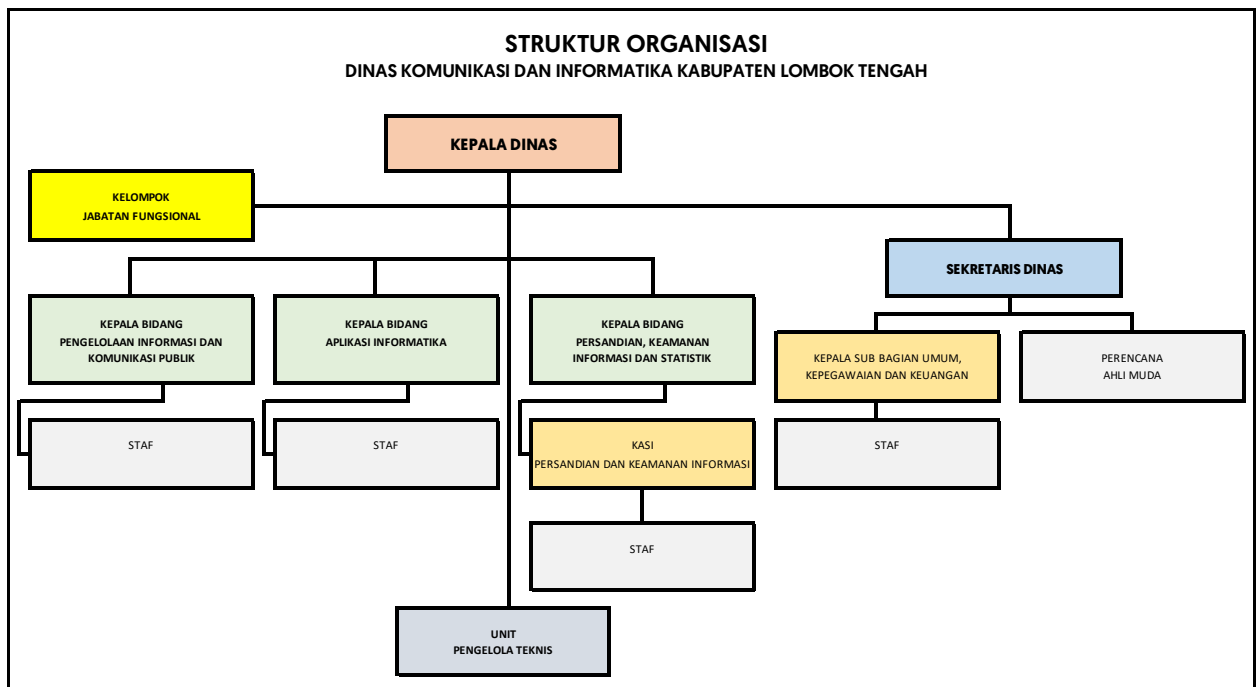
STRUKTUR ORGANISASI
DINAS KOMUNIKASI DAN INFORMATIKA KABUPATEN LOMBOK TENGAH

KEPALA DINAS

KELOMPOK
JABATAN FUNGSIONAL

SEKRETARIS DINAS

KEPALA BIDANG
PENGELOLAAN INFORMASI DAN KOMUNIKASI PUBLIK

KEPALA BIDANG
APLIKASI INFORMATIKA

KEPALA BIDANG
PERSANDIAN, KEAMANAN INFORMASI DAN STATISTIK

KEPALA SUB BAGIAN UMUM, KEPEGAWAIAN DAN KEUANGAN

PERENCANA
AHLI MUDA

STAF

STAF

KASI
PERSANDIAN DAN KEAMANAN INFORMASI

STAF

STAF

UNIT
PENGELOLA TEKNIS